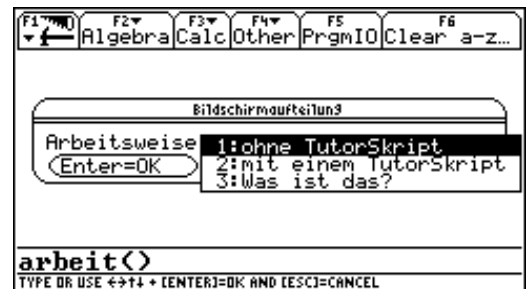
F1 F2▾ Algebra F3▾ Calc F4▾ Other F5 PrgmIO F6 Clear a-z…

Bildschirmaufteilung

Arbeitsweise
Enter=OK

1:ohne TutorSkript
2:mit einem TutorSkript
3:Was ist das?

arbeit()

TYPE OR USE ←→↑↓ + [ENTER]=OK AND [ESC]=CANCEL